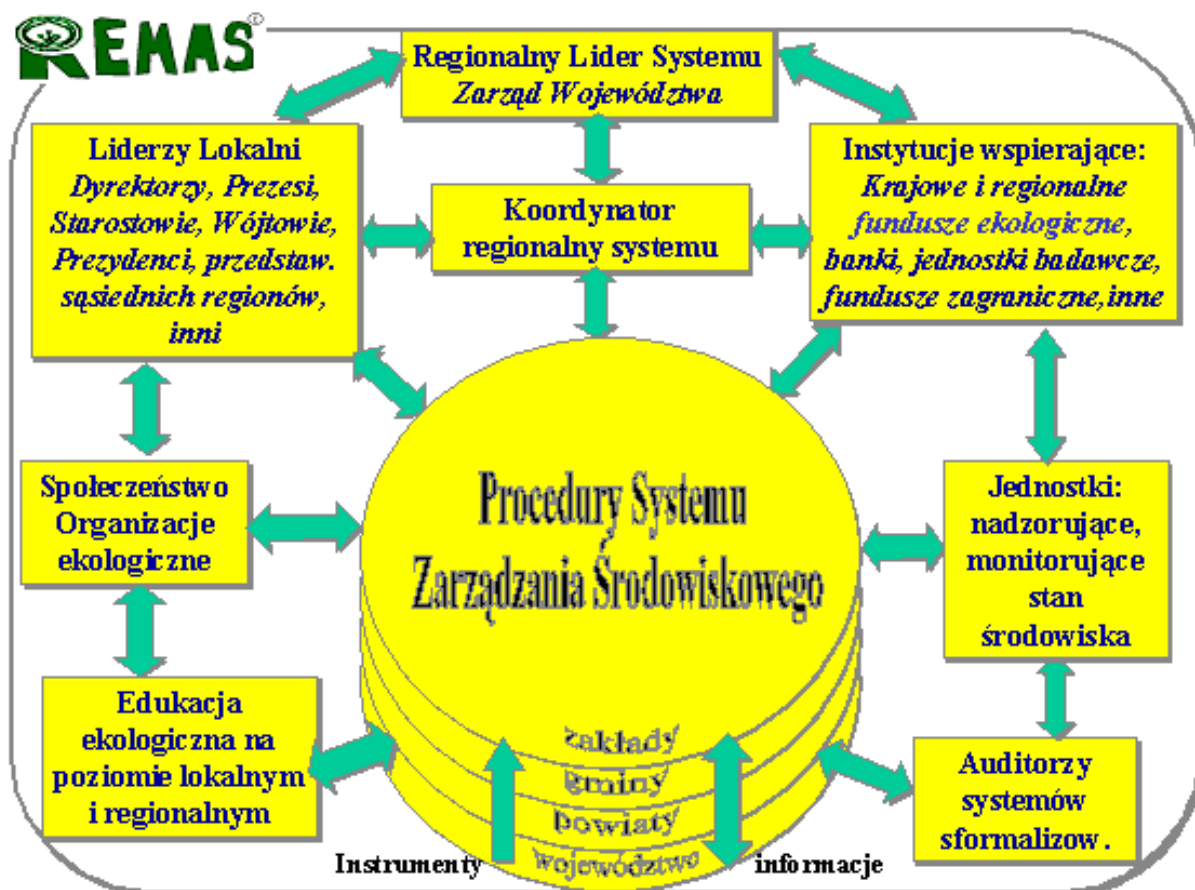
REMAS©

Regionalny Lider Systemu
Zarząd Województwa

Liderzy Lokalni
Dyrektorzy, Prezesi, Starostowie, Wójtowie, Prezydenci, przedstaw. sąsiednich regionów, inni

Koordynator regionalny systemu

Instytucje wspierające:
Krajowe i regionalne fundusze ekologiczne, banki, jednostki badawcze, fundusze zagraniczne, inne

Społeczeństwo Organizacje ekologiczne

Procedury Systemu Zarządzania Środowiskowego

Jednostki: nadzorujące, monitorujące stan środowiska

Edukacja ekologiczna na poziomie lokalnym i regionalnym

zakłady
gminy
powiaty
województwo

Auditorzy systemów sformalizow.

Instrumenty

informacje